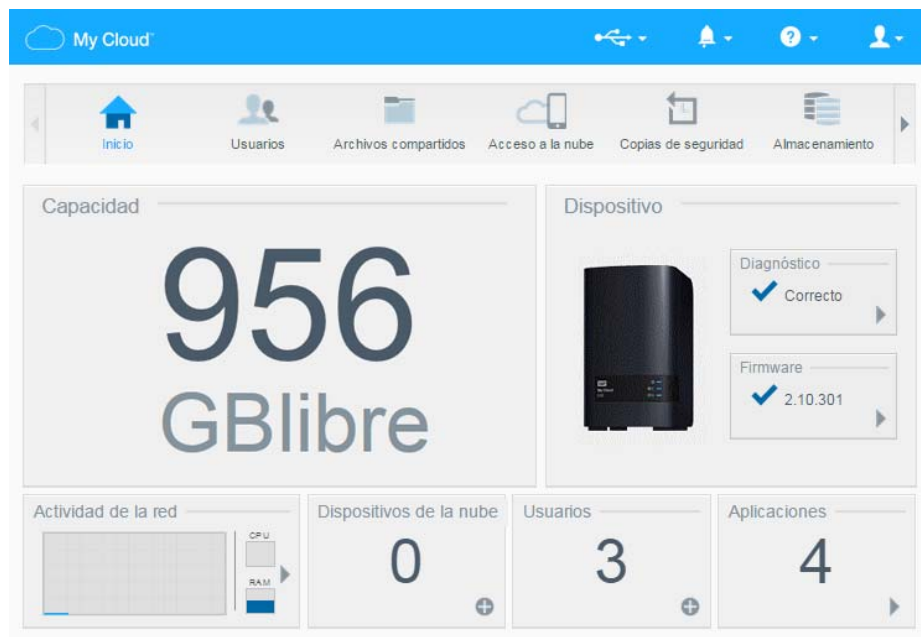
My Cloud

Inicio
Usuarios
Archivos compartidos
Acceso a la nube
Copias de seguridad
Almacenamiento

Capacidad
956
GBlibre

Dispositivo
Diagnóstico
Correcto
Firmware
2.10.301

Actividad de la red
CPU
RAM

Dispositivos de la nube
0

Usuarios
3

Aplicaciones
4